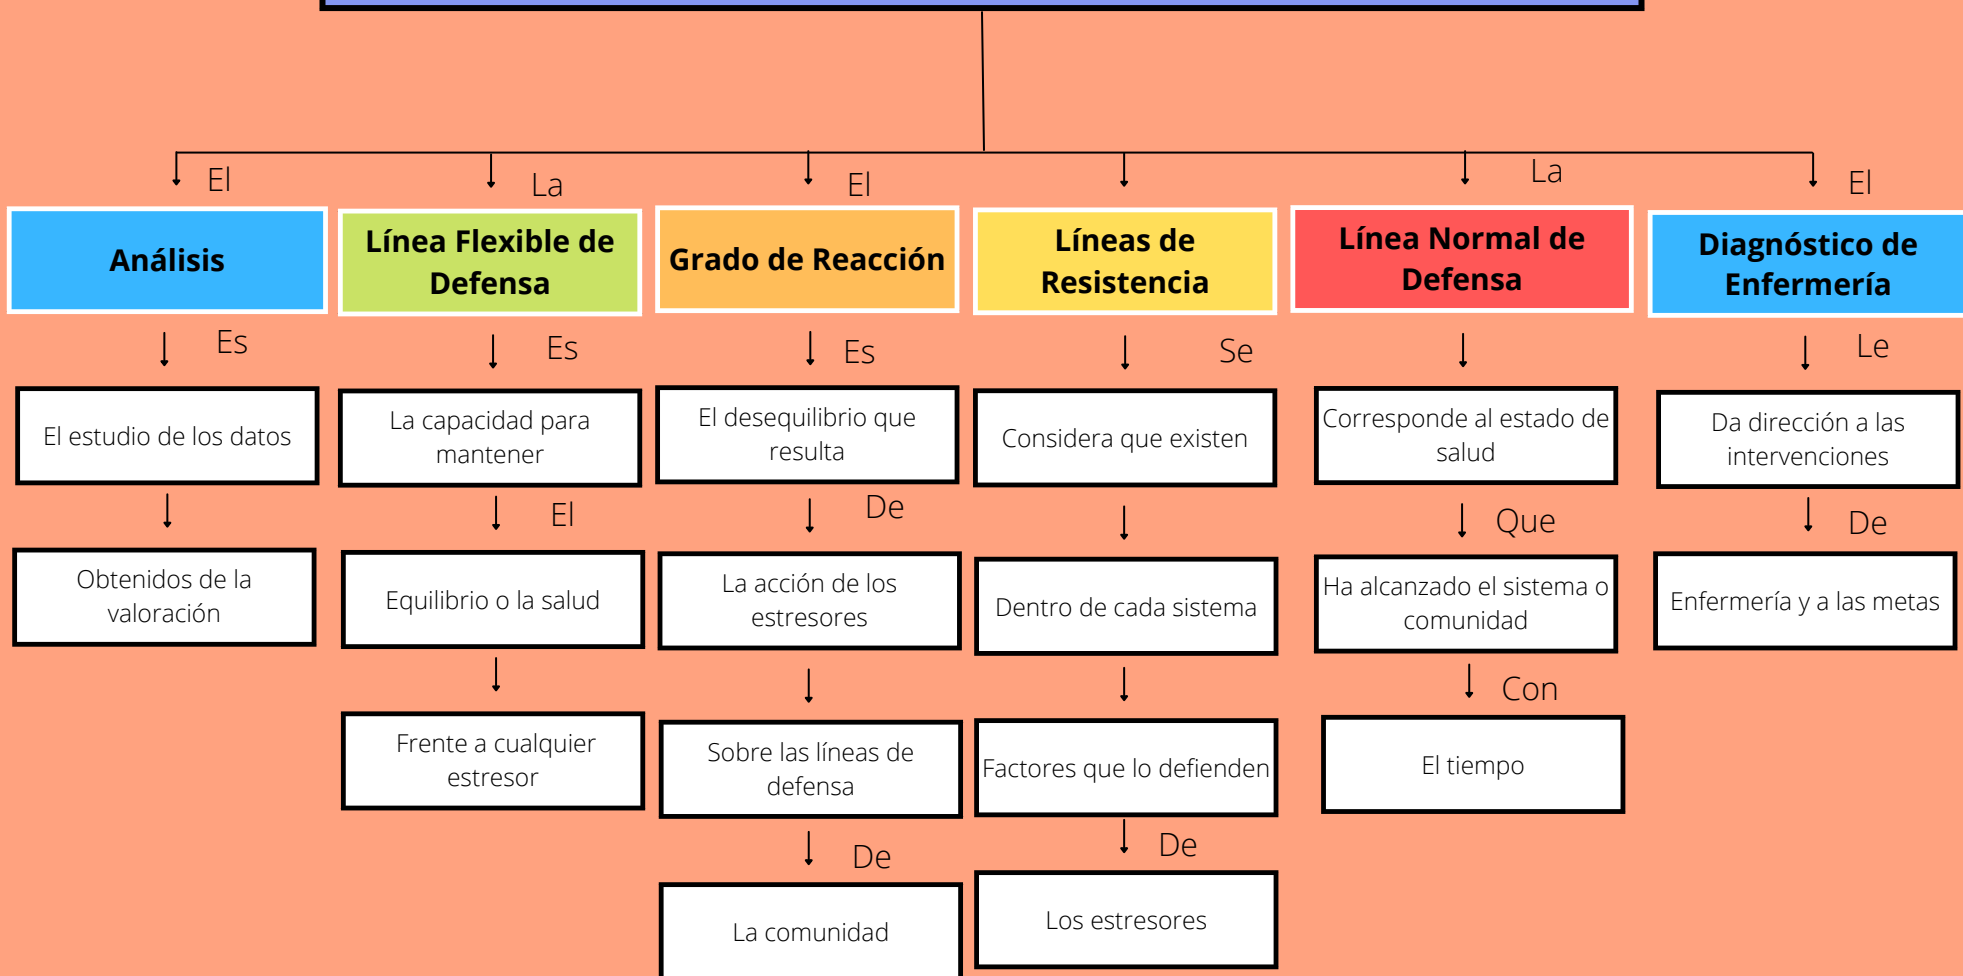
El

Análisis

Es

El estudio de los datos

Obtenidos de la valoración

La

Línea Flexible de Defensa

Es

La capacidad para mantener

El

Equilibrio o la salud

Frente a cualquier estresor

El

Grado de Reacción

Es

El desequilibrio que resulta

De

La acción de los estresores

Sobre las líneas de defensa

De

La comunidad

Líneas de Resistencia

Se

Considera que existen

Dentro de cada sistema

Factores que lo defienden

De

Los estresores

La

Línea Normal de Defensa

Corresponde al estado de salud

Que

Ha alcanzado el sistema o comunidad

Con

El tiempo

El

Diagnóstico de Enfermería

Le

Da dirección a las intervenciones

De

Enfermería y a las metas